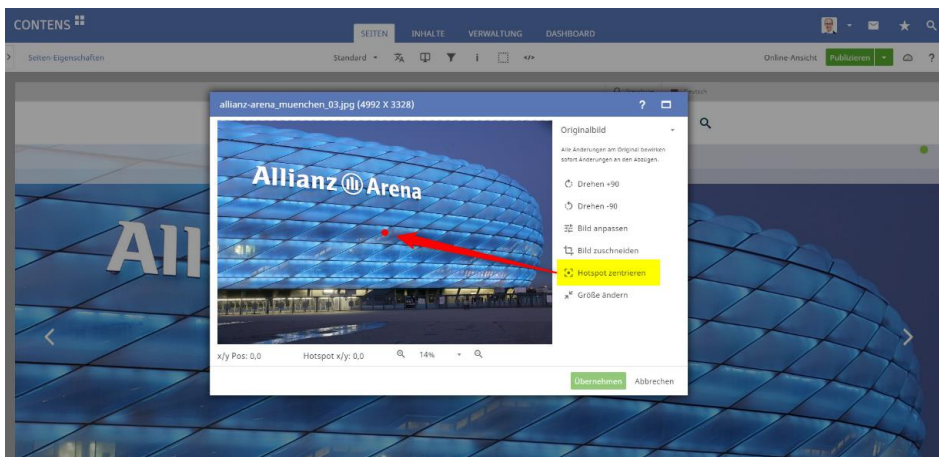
CONTENS

SEITEN INHALTE VERWALTUNG DASHBOARD

Seiten-Eigenschaften

Standard

Online-Ansicht Publizieren

allianz-arena_muenchen_03.jpg (4992 X 3328)

?

Allianz Arena

Originalbild

Alle Änderungen am Original bewirken sofort Änderungen an den Ablägen.

Drehen +90

Drehen -90

Bild anpassen

Bild zuschneiden

Hotspot zentrieren

Größe ändern

x/y Pos: 0,0

Hotspot x/y: 0,0

14%

Übernehmen

Abbrechen

All